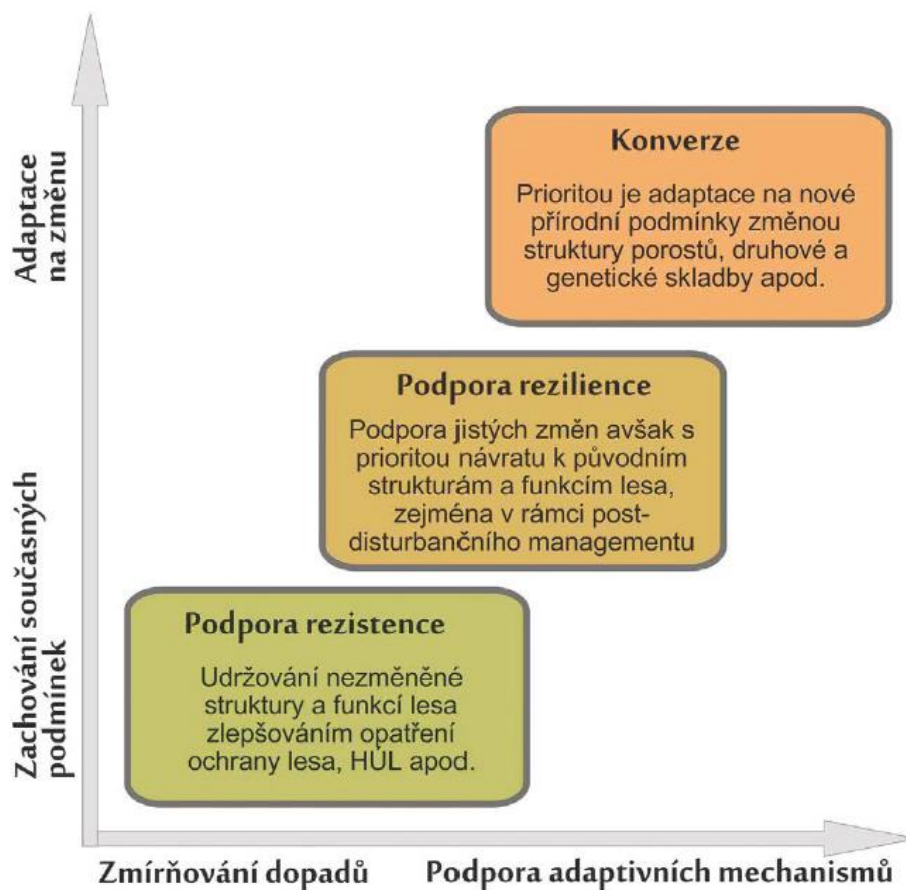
Adaptace na změnu

Zachování současných podmínek

Konverze

Prioritou je adaptace na nové přírodní podmínky změnou struktury porostů, druhové a genetické skladby apod.

Podpora rezilience

Podpora jistých změn avšak s prioritou návratu k původním strukturám a funkcím lesa, zejména v rámci post-disturbančního managementu

Podpora rezistence

Udržování nezměněné struktury a funkcí lesa zlepšováním opatření ochrany lesa, HÚL apod.

Zmírňování dopadů

Podpora adaptivních mechanismů